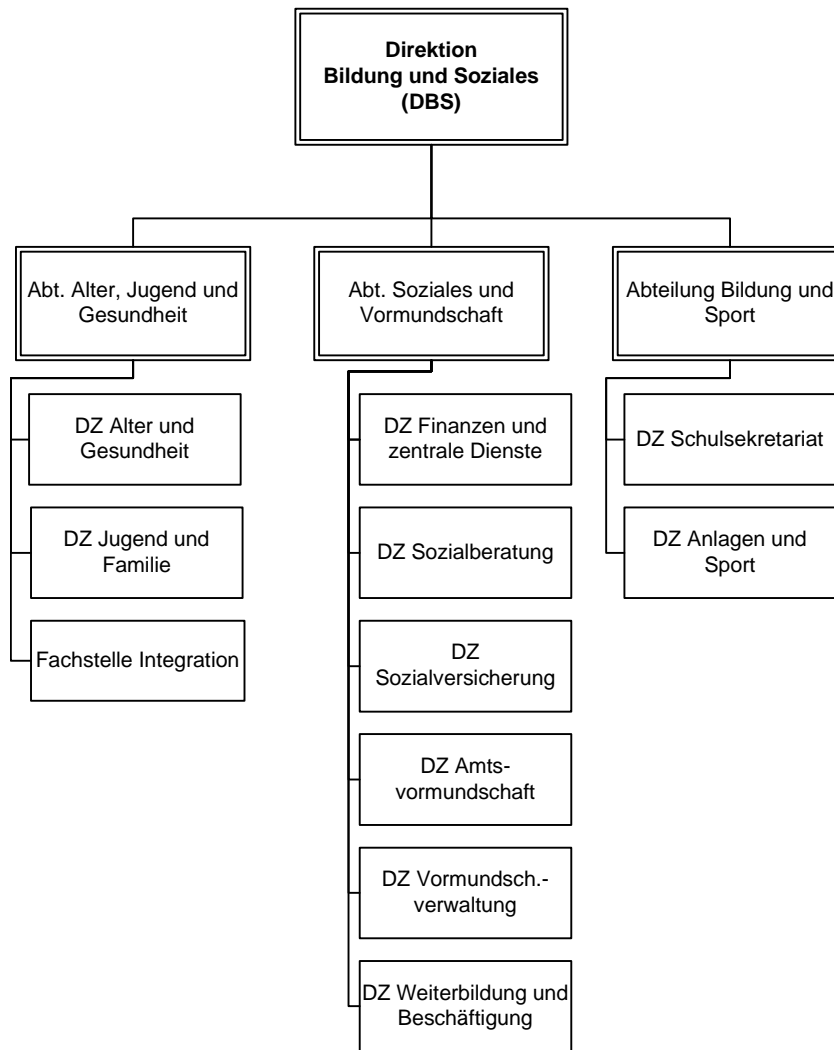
Direktion Bildung und Soziales (DBS)

Abt. Alter, Jugend und Gesundheit

DZ Alter und Gesundheit

DZ Jugend und Familie

Fachstelle Integration

Abt. Soziales und Vormundschaft

DZ Finanzen und zentrale Dienste

DZ Sozialberatung

DZ Sozialversicherung

DZ Amtsvormundschaft

DZ Vormundsch.-verwaltung

DZ Weiterbildung und Beschäftigung

Abteilung Bildung und Sport

DZ Schulsekretariat

DZ Anlagen und Sport